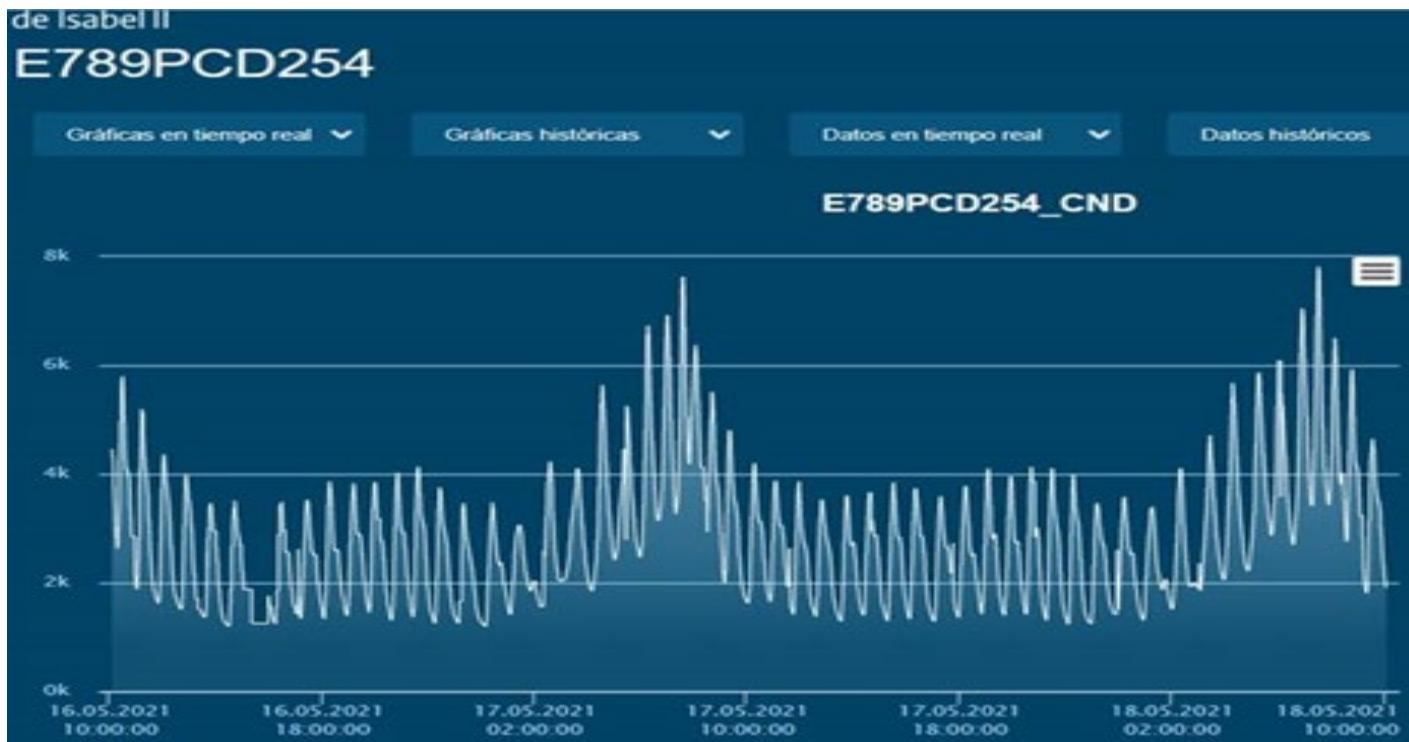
de Isabel II
E789PCD254

Gráficas en tiempo real
Gráficas históricas
Datos en tiempo real
Datos históricos

E789PCD254_CND

8k
6k
4k
2k
0k

16.05.2021 10:00:00
16.05.2021 18:00:00
17.05.2021 02:00:00
17.05.2021 10:00:00
17.05.2021 18:00:00
18.05.2021 02:00:00
18.05.2021 10:00:00